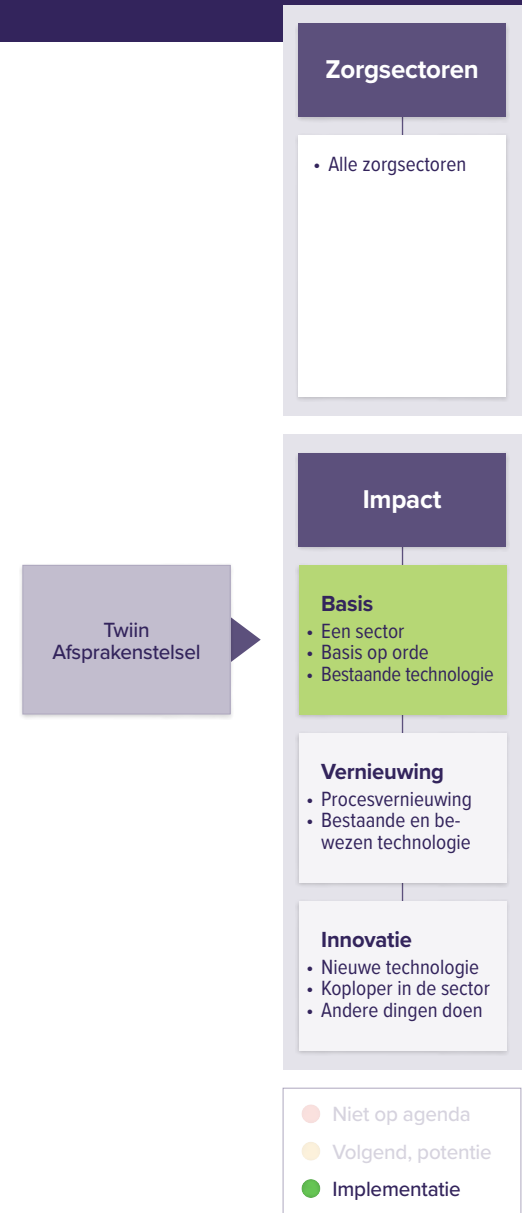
Zorgsectoren

• Alle zorgsectoren

Impact

Twiin Afsprakenstelsel

Basis
• Een sector
• Basis op orde
• Bestaande technologie

Vernieuwing
• Procesvernieuwing
• Bestaande en bewezen technologie

Innovatie
• Nieuwe technologie
• Koploper in de sector
• Andere dingen doen

Niet op agenda
Volgend, potentie
Implementatie